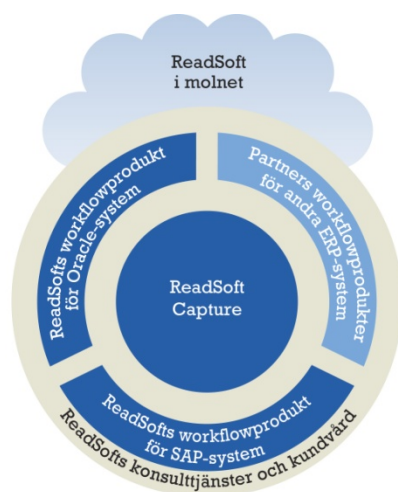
ReadSoft i molnet

ReadSofts workflowprodukt för Oracle-system

Partners workflowprodukter för andra ERP-system

ReadSoft Capture

ReadSofts workflowprodukt för SAP-system

ReadSofts konsulttjänster och kundvård